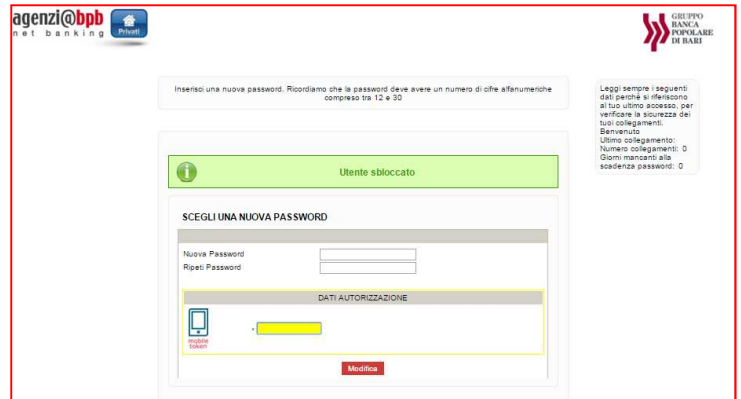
agenzi@bpb
net banking

Privati

GRUPPO
BANCA
POPOLARE
DI BARI

Inserisci una nuova password. Ricordiamo che la password deve avere un numero di cifre alfanumeriche compreso tra 12 e 30

Leggi sempre i seguenti dati perché si riferiscono al tuo ultimo accesso, per verificare la sicurezza dei tuoi collegamenti.
Benvenuto
Ultimo collegamento:
Numero collegamenti: 0
Giorni mancanti alla scadenza password: 0

Utente sbloccato

SCEGLI UNA NUOVA PASSWORD

Nuova Password
Ripeti Password

DATI AUTORIZZAZIONE

mobile token

Modifica